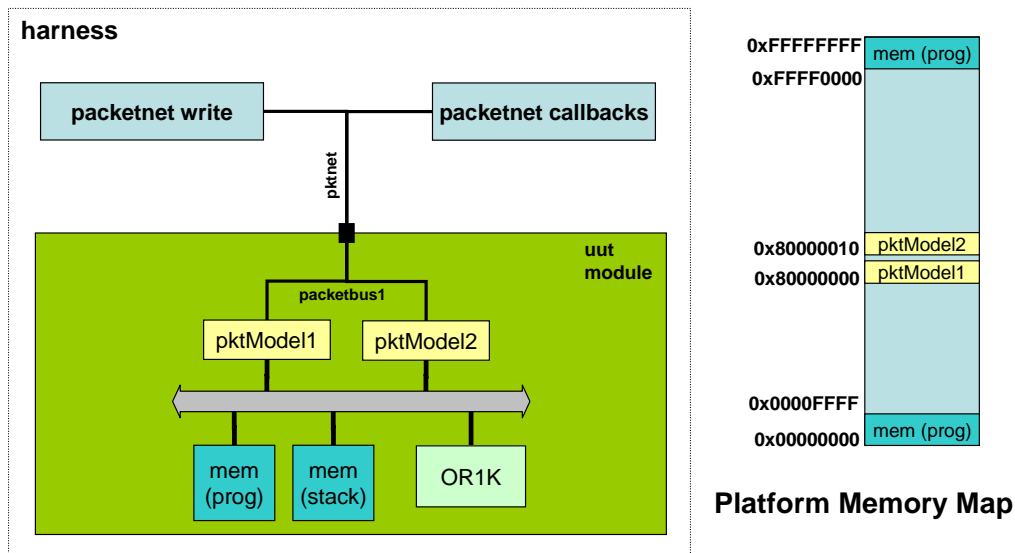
harness

packetnet write

packetnet callbacks

pktnet

uut module

packetbus1

pktModel1

pktModel2

mem (prog)

mem (stack)

OR1K

0xFFFFFFFF
mem (prog)
0xFFFF0000

0x80000010
pktModel2
0x80000000
pktModel1

0x0000FFFF
0x00000000
mem (prog)

Platform Memory Map